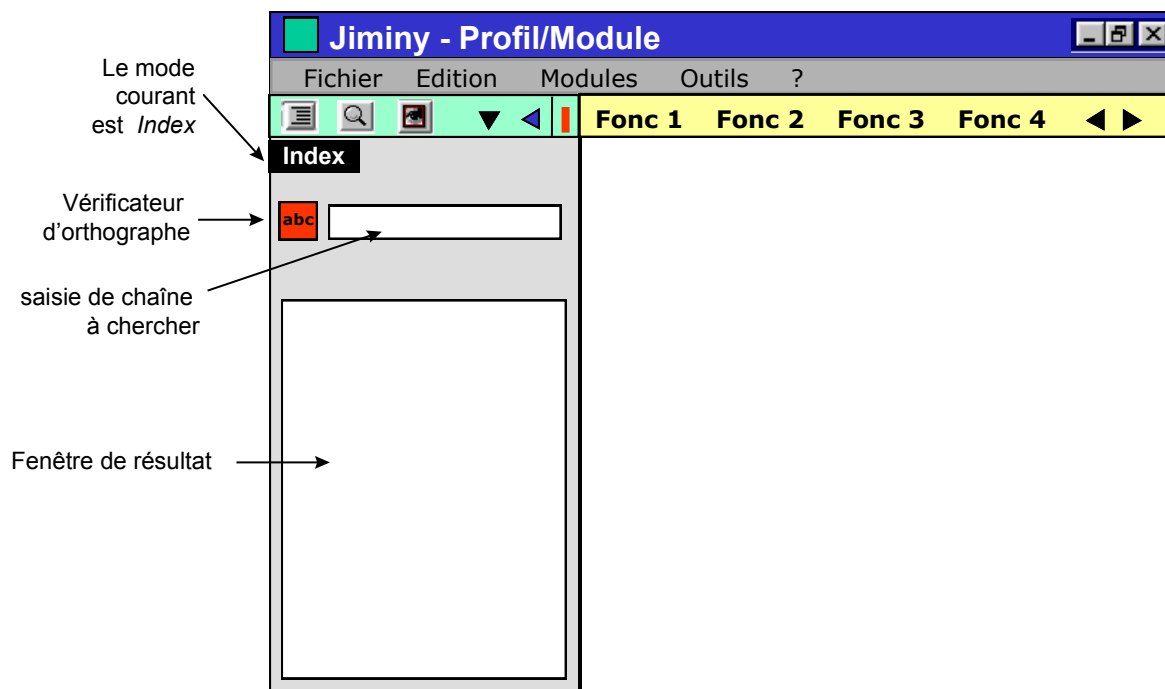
Jiminy - Profil/Module

Fichier Edition Modules Outils ?

Le mode courant est *Index*

Index

Fonc 1 Fonc 2 Fonc 3 Fonc 4

Vérificateur d'orthographe

abc

saisie de chaîne à chercher

Fenêtre de résultat